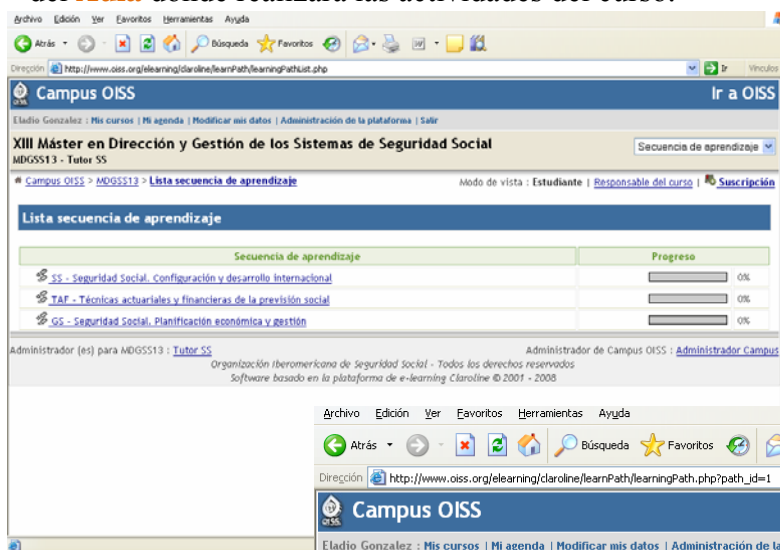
del aula donde realizará las actividades del curso.

Archivo Edición Ver Favoritos Herramientas Ayuda

Atrás Búsqueda Favoritos

Dirección http://www.oiss.org/elearning/claroline/learnPath/learningPathList.php Ir Vínculos

Campus OISS Ir a OISS

Eladio Gonzalez : Mis cursos | Mi agenda | Modificar mis datos | Administración de la plataforma | Salir

XIII Máster en Dirección y Gestión de los Sistemas de Seguridad Social
MDGSS13 - Tutor SS

Secuencia de aprendizaje

Campus OISS > MDGSS13 > Lista secuencia de aprendizaje

Modo de vista : Estudiante | Responsable del curso | Suscripción

Lista secuencia de aprendizaje

| Secuencia de aprendizaje | Progreso |
|---|---|
| SS - Seguridad Social. Configuración y desarrollo internacional | 0% |
| TAF - Técnicas actuariales y financieras de la previsión social | 0% |
| GS - Seguridad Social. Planificación económica y gestión | 0% |

Administrador (es) para MDGSS13 : Tutor SS

Administrador de Campus OISS : Administrador Campus

Organización Iberoamericana de Seguridad Social - Todos los derechos reservados
Software basado en la plataforma de e-learning Claroline © 2001 - 2008

Archivo Edición Ver Favoritos Herramientas Ayuda

Atrás Búsqueda Favoritos

Dirección http://www.oiss.org/elearning/claroline/learnPath/learningPath.php?path_id=1

Campus OISS

Eladio Gonzalez : Mis cursos | Mi agenda | Modificar mis datos | Administración de la